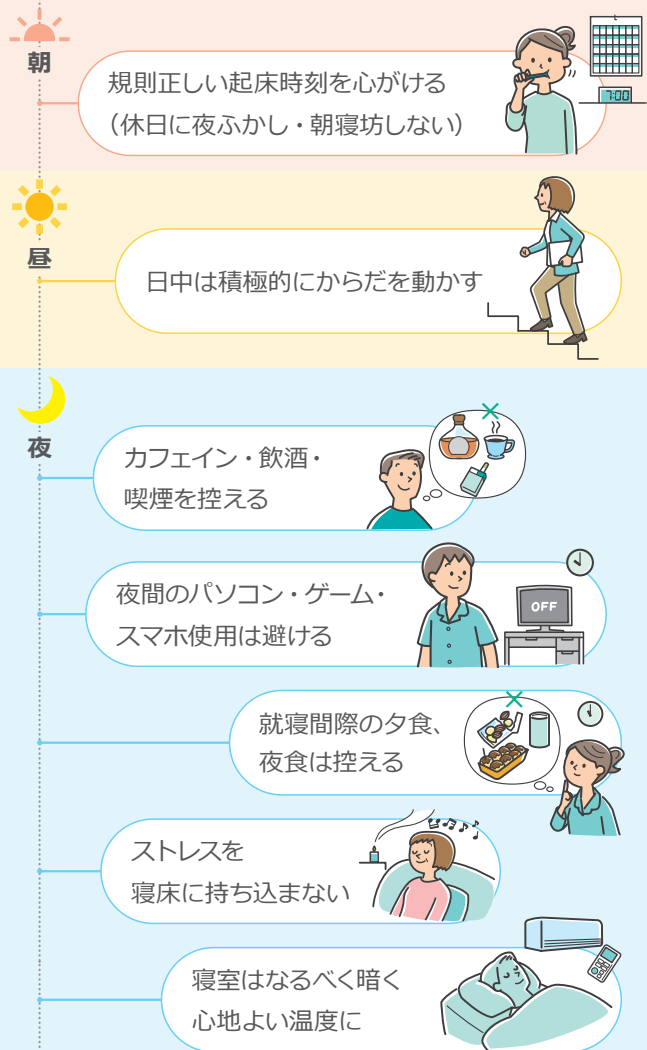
朝

規則正しい起床時刻を心がける
（休日に夜ふかし・朝寝坊しない）

7:00

昼

日中は積極的にからだを動かす

夜

カフェイン・飲酒・
喫煙を控える

夜間のパソコン・ゲーム・
スマホ使用は避ける

OFF

就寝間際の夕食、
夜食は控える

ストレスを
寝床に持ち込まない

寝室はなるべく暗く
心地よい温度に